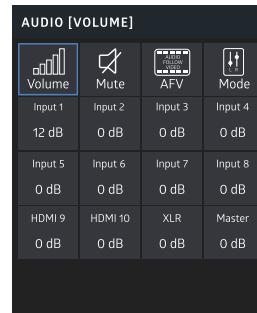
AUDIO [VOLUME]

| Volume | Mute | AUDIO FOLLOW VIDEO AFV | Mode |
|---|---|---|---|
| Input 1 12 dB | Input 2 0 dB | Input 3 0 dB | Input 4 0 dB |
| Input 5 0 dB | Input 6 0 dB | Input 7 0 dB | Input 8 0 dB |
| HDMI 9 0 dB | HDMI 10 0 dB | XLR 0 dB | Master 0 dB |